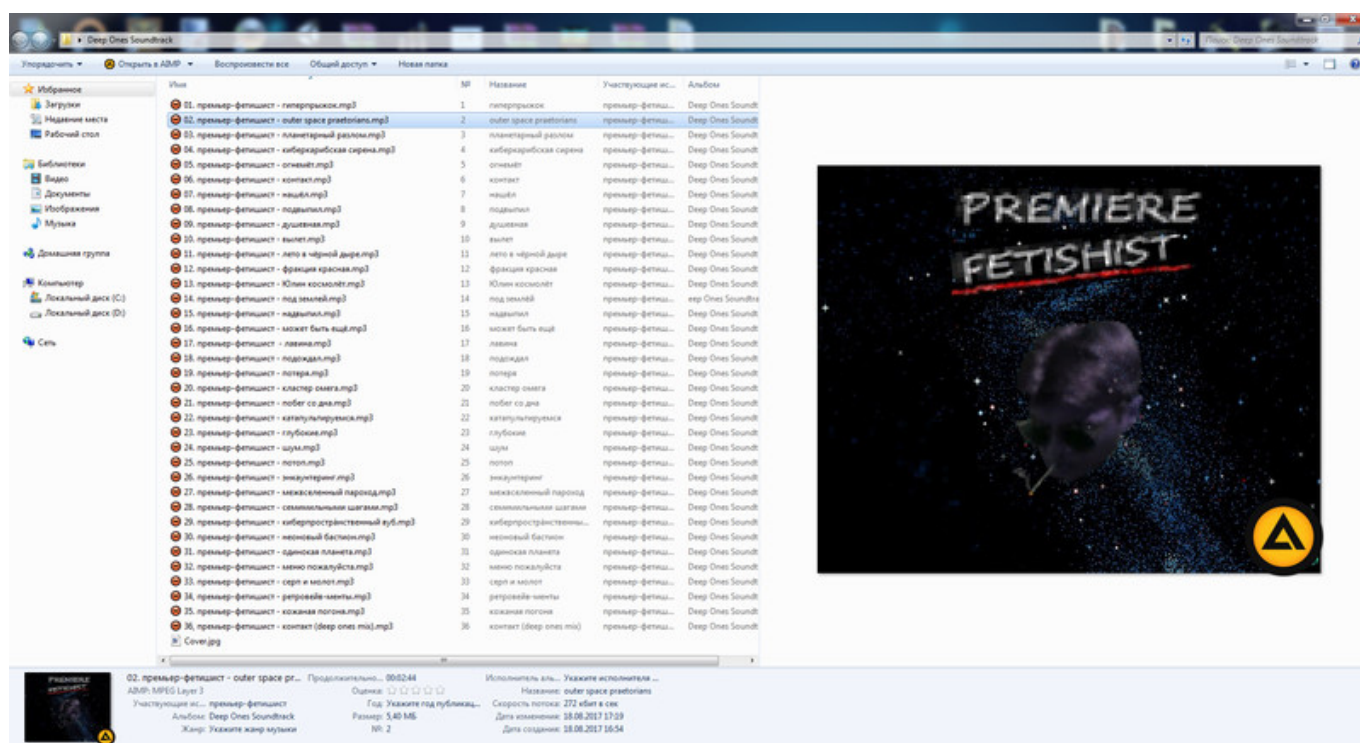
Deep Ones Soundtrack

Поиск: Deep Ones Soundtrack

Упорядочить ▾ Открыть в AIMP ▾ Воспроизвести все Общий доступ ▾ Новая папка

Избранное
Загрузки
Недавние места
Рабочий стол

Библиотеки
Видео
Документы
Изображения
Музыка

Домашняя группа

Компьютер
Локальный диск (C:)
Локальный диск (D:)

Сеть

| Имя | № | Название | Участвующие ис... | Альбом |
|---|---|---|---|---|
| 01. премьер-фетишист - гиперпрыжок.mp3 | 1 | гиперпрыжок | премьер-фетиш... | Deep Ones Soundt |
| 02. премьер-фетишист - outer space praetorians.mp3 | 2 | outer space praetorians | премьер-фетиш... | Deep Ones Soundt |
| 03. премьер-фетишист - планетарный разлом.mp3 | 3 | планетарный разлом | премьер-фетиш... | Deep Ones Soundt |
| 04. премьер-фетишист - киберкарибская сирена.mp3 | 4 | киберкарибская сирена | премьер-фетиш... | Deep Ones Soundt |
| 05. премьер-фетишист - огнемёт.mp3 | 5 | огнемёт | премьер-фетиш... | Deep Ones Soundt |
| 06. премьер-фетишист - контакт.mp3 | 6 | контакт | премьер-фетиш... | Deep Ones Soundt |
| 07. премьер-фетишист - нашёл.mp3 | 7 | нашёл | премьер-фетиш... | Deep Ones Soundt |
| 08. премьер-фетишист - подвыпил.mp3 | 8 | подвыпил | премьер-фетиш... | Deep Ones Soundt |
| 09. премьер-фетишист - душевная.mp3 | 9 | душевная | премьер-фетиш... | Deep Ones Soundt |
| 10. премьер-фетишист - вылет.mp3 | 10 | вылет | премьер-фетиш... | Deep Ones Soundt |
| 11. премьер-фетишист - лето в чёрной дыре.mp3 | 11 | лето в чёрной дыре | премьер-фетиш... | Deep Ones Soundt |
| 12. премьер-фетишист - фракция красная.mp3 | 12 | фракция красная | премьер-фетиш... | Deep Ones Soundt |
| 13. премьер-фетишист - Юлин космолёт.mp3 | 13 | Юлин космолёт | премьер-фетиш... | Deep Ones Soundt |
| 14. премьер-фетишист - под землей.mp3 | 14 | под землей | премьер-фетиш... | eep Ones Soundtra |
| 15. премьер-фетишист - надвыпил.mp3 | 15 | надвыпил | премьер-фетиш... | Deep Ones Soundt |
| 16. премьер-фетишист - может быть ещё.mp3 | 16 | может быть ещё | премьер-фетиш... | Deep Ones Soundt |
| 17. премьер-фетишист - лавина.mp3 | 17 | лавина | премьер-фетиш... | Deep Ones Soundt |
| 18. премьер-фетишист - подождал.mp3 | 18 | подождал | премьер-фетиш... | Deep Ones Soundt |
| 19. премьер-фетишист - потеря.mp3 | 19 | потеря | премьер-фетиш... | Deep Ones Soundt |
| 20. премьер-фетишист - кластер омега.mp3 | 20 | кластер омега | премьер-фетиш... | Deep Ones Soundt |
| 21. премьер-фетишист - побег со дна.mp3 | 21 | побег со дна | премьер-фетиш... | Deep Ones Soundt |
| 22. премьер-фетишист - катапультируемся.mp3 | 22 | катапультируемся | премьер-фетиш... | Deep Ones Soundt |
| 23. премьер-фетишист - глубокие.mp3 | 23 | глубокие | премьер-фетиш... | Deep Ones Soundt |
| 24. премьер-фетишист - шум.mp3 | 24 | шум | премьер-фетиш... | Deep Ones Soundt |
| 25. премьер-фетишист - потоп.mp3 | 25 | потоп | премьер-фетиш... | Deep Ones Soundt |
| 26. премьер-фетишист - энкаунтеринг.mp3 | 26 | энкаунтеринг | премьер-фетиш... | Deep Ones Soundt |
| 27. премьер-фетишист - межвселенный пароход.mp3 | 27 | межвселенный пароход | премьер-фетиш... | Deep Ones Soundt |
| 28. премьер-фетишист - семимильными шагами.mp3 | 28 | семимильными шагами | премьер-фетиш... | Deep Ones Soundt |
| 29. премьер-фетишист - киберпространственный вуб.mp3 | 29 | киберпространственны... | премьер-фетиш... | Deep Ones Soundt |
| 30. премьер-фетишист - неоновый бастион.mp3 | 30 | неоновый бастион | премьер-фетиш... | Deep Ones Soundt |
| 31. премьер-фетишист - одинокая планета.mp3 | 31 | одинокая планета | премьер-фетиш... | Deep Ones Soundt |
| 32. премьер-фетишист - меню пожалуйста.mp3 | 32 | меню пожалуйста | премьер-фетиш... | Deep Ones Soundt |
| 33. премьер-фетишист - серп и молот.mp3 | 33 | серп и молот | премьер-фетиш... | Deep Ones Soundt |
| 34. премьер-фетишист - ретровейв-менты.mp3 | 34 | ретровейв-менты | премьер-фетиш... | Deep Ones Soundt |
| 35. премьер-фетишист - кожаная погоня.mp3 | 35 | кожаная погоня | премьер-фетиш... | Deep Ones Soundt |
| 36. премьер-фетишист - контакт (deep ones mix).mp3 | 36 | контакт (deep ones mix) | премьер-фетиш... | Deep Ones Soundt |
| Cover.jpg | | | | |

PREMIERE FETISHIST

02. премьер-фетишист - outer space pr... Продолжительно... 00:02:44 Исполнитель аль... Укажите исполнителя ...
AIMP: MPEG Layer 3 Оценка: ☆☆☆☆☆ Название: outer space praetorians
Участвующие ис... премьер-фетишист Год: Укажите год публикац... Скорость потока: 272 кбит в сек
Альбом: Deep Ones Soundtrack Размер: 5,40 МБ Дата изменения: 18.08.2017 17:19
Жанр: Укажите жанр музыки №: 2 Дата создания: 18.08.2017 16:54